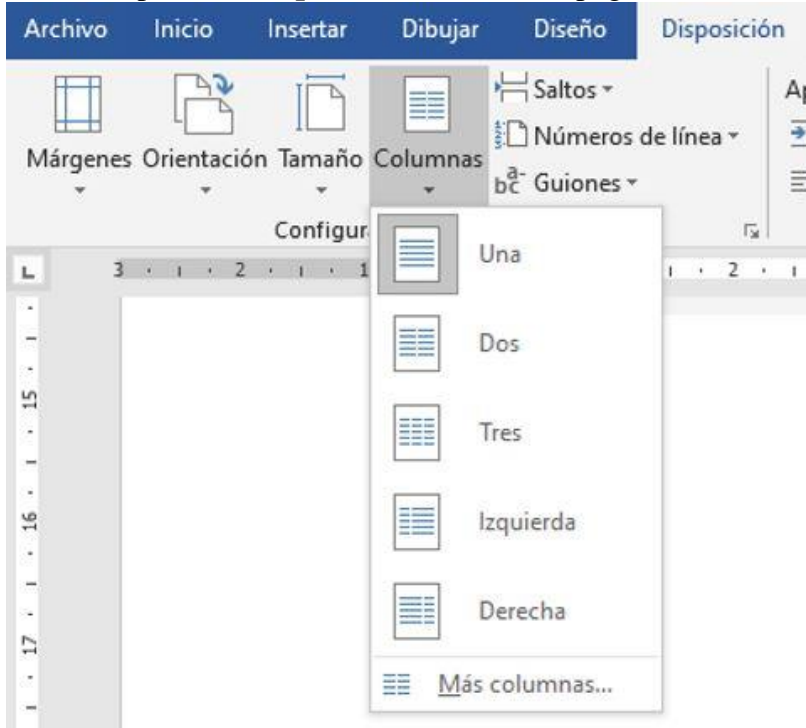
Archivo Inicio Insertar Dibujar Diseño Disposición

Márgenes Orientación Tamaño Columnas

Saltos
Números de línea
Guiones

Configur

Ap

3 2 1 2

15

16

17

Una

Dos

Tres

Izquierda

Derecha

Más columnas...